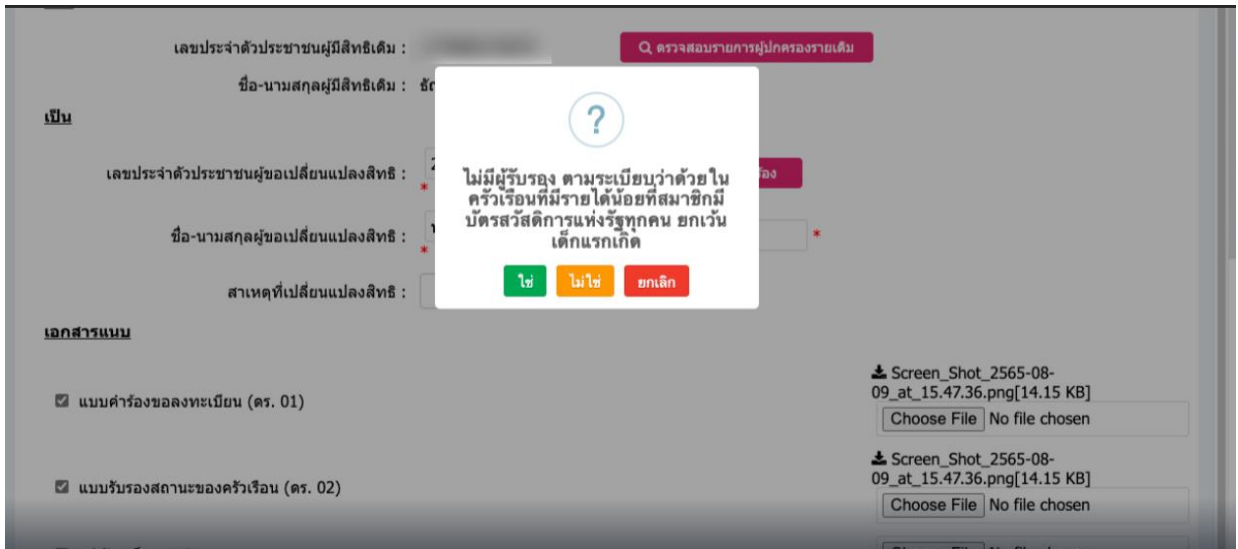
เลขประจำตัวประชาชนผู้มีสิทธิเดิม : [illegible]

ตรวจสอบรายการผู้ปกครองรายเดิม

ชื่อ-นามสกุลผู้มีสิทธิเดิม : ธั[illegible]

เป็น

เลขประจำตัวประชาชนผู้ขอเปลี่ยนแปลงสิทธิ : 2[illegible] *

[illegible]อง

ชื่อ-นามสกุลผู้ขอเปลี่ยนแปลงสิทธิ : *

*

สาเหตุที่เปลี่ยนแปลงสิทธิ :

?

ไม่มีผู้รับรอง ตามระเบียบว่าด้วยในครัวเรือนที่มีรายได้น้อยที่สมาชิกมีบัตรสวัสดิการแห่งรัฐทุกคน ยกเว้นเด็กแรกเกิด

ใช่ ไม่ใช่ ยกเลิก

เอกสารแนบ

แบบคำร้องขอลงทะเบียน (ดร. 01)

Screen_Shot_2565-08-09_at_15.47.36.png[14.15 KB]

Choose File No file chosen

แบบรับรองสถานะของครัวเรือน (ดร. 02)

Screen_Shot_2565-08-09_at_15.47.36.png[14.15 KB]

Choose File No file chosen

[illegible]